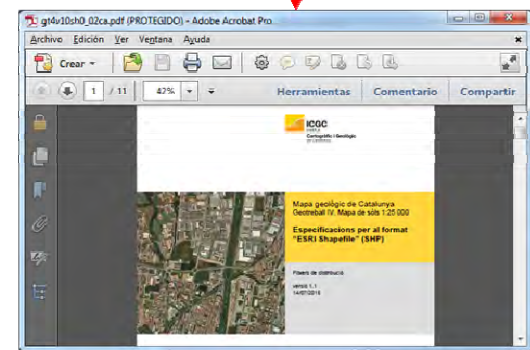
gt4v10sh0_02ca.pdf (PROTEGIDO) - Adobe Acrobat Pro

Archivo Edición Ver Ventana Ayuda

Crear

1 / 11 42%

Herramientas Comentario Compartir

ICGC
Institut Cartogràfic i Geològic de Catalunya

Mapa geològic de Catalunya
Geotreball IV. Mapa de sòls 1:25 000

Especificacions per al format "ESRI Shapefile" (SHP)

Fitxers de distribució

versió 1.1
14/07/2015